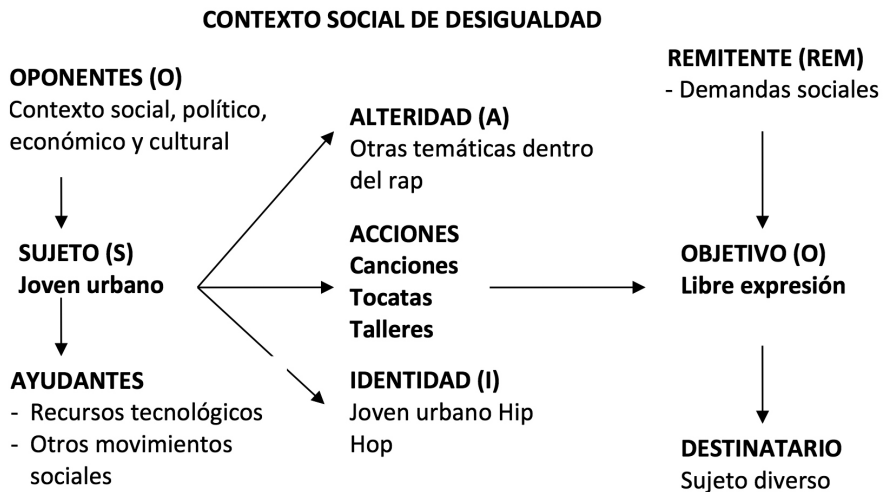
CONTEXTO SOCIAL DE DESIGUALDAD

OPONENTES (O)
Contexto social, político, económico y cultural

SUJETO (S)
Joven urbano

AYUDANTES
- Recursos tecnológicos
- Otros movimientos sociales

ALTERIDAD (A)
Otras temáticas dentro del rap

ACCIONES
Canciones
Tocatas
Talleres

IDENTIDAD (I)
Joven urbano Hip Hop

REMITENTE (REM)
- Demandas sociales

OBJETIVO (O)
Libre expresión

DESTINATARIO
Sujeto diverso